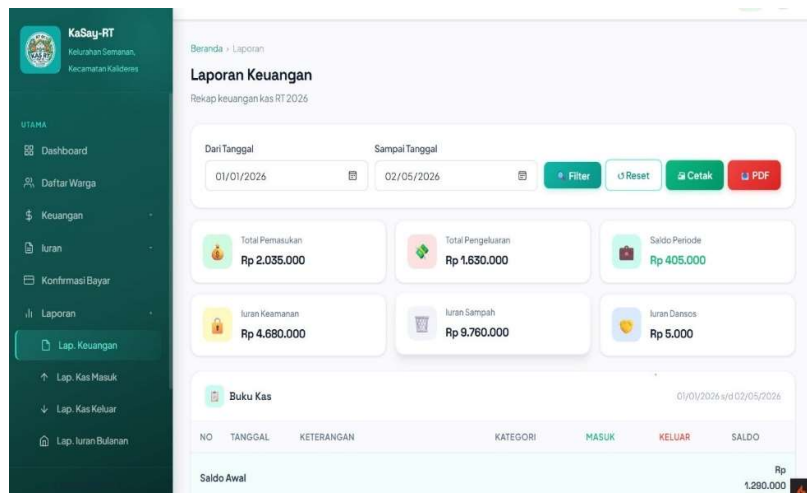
KaSay-RT
Kelurahan Semanan, Kecamatan Kalideres

UTAMA
Dashboard
Daftar Warga
Keuangan
Iuran
Konfirmasi Bayar
Laporan
Lap. Keuangan
Lap. Kas Masuk
Lap. Kas Keluar
Lap. Iuran Bulanan

Beranda › Laporan
Laporan Keuangan
Rekap keuangan kas RT 2026

Dari Tanggal
01/01/2026
Sampai Tanggal
02/05/2026
Filter
Reset
Cetak
PDF

Total Pemasukan
Rp 2.035.000
Total Pengeluaran
Rp 1.630.000
Saldo Periode
Rp 405.000
Iuran Keamanan
Rp 4.680.000
Iuran Sampah
Rp 9.760.000
Iuran Dansos
Rp 5.000

Buku Kas
01/01/2026 s/d 02/05/2026

| NO | TANGGAL | KETERANGAN | KATEGORI | MASUK | KELUAR | SALDO |
|---|---|---|---|---|---|---|
| Saldo Awal | | | | | | Rp 1.290.000 |